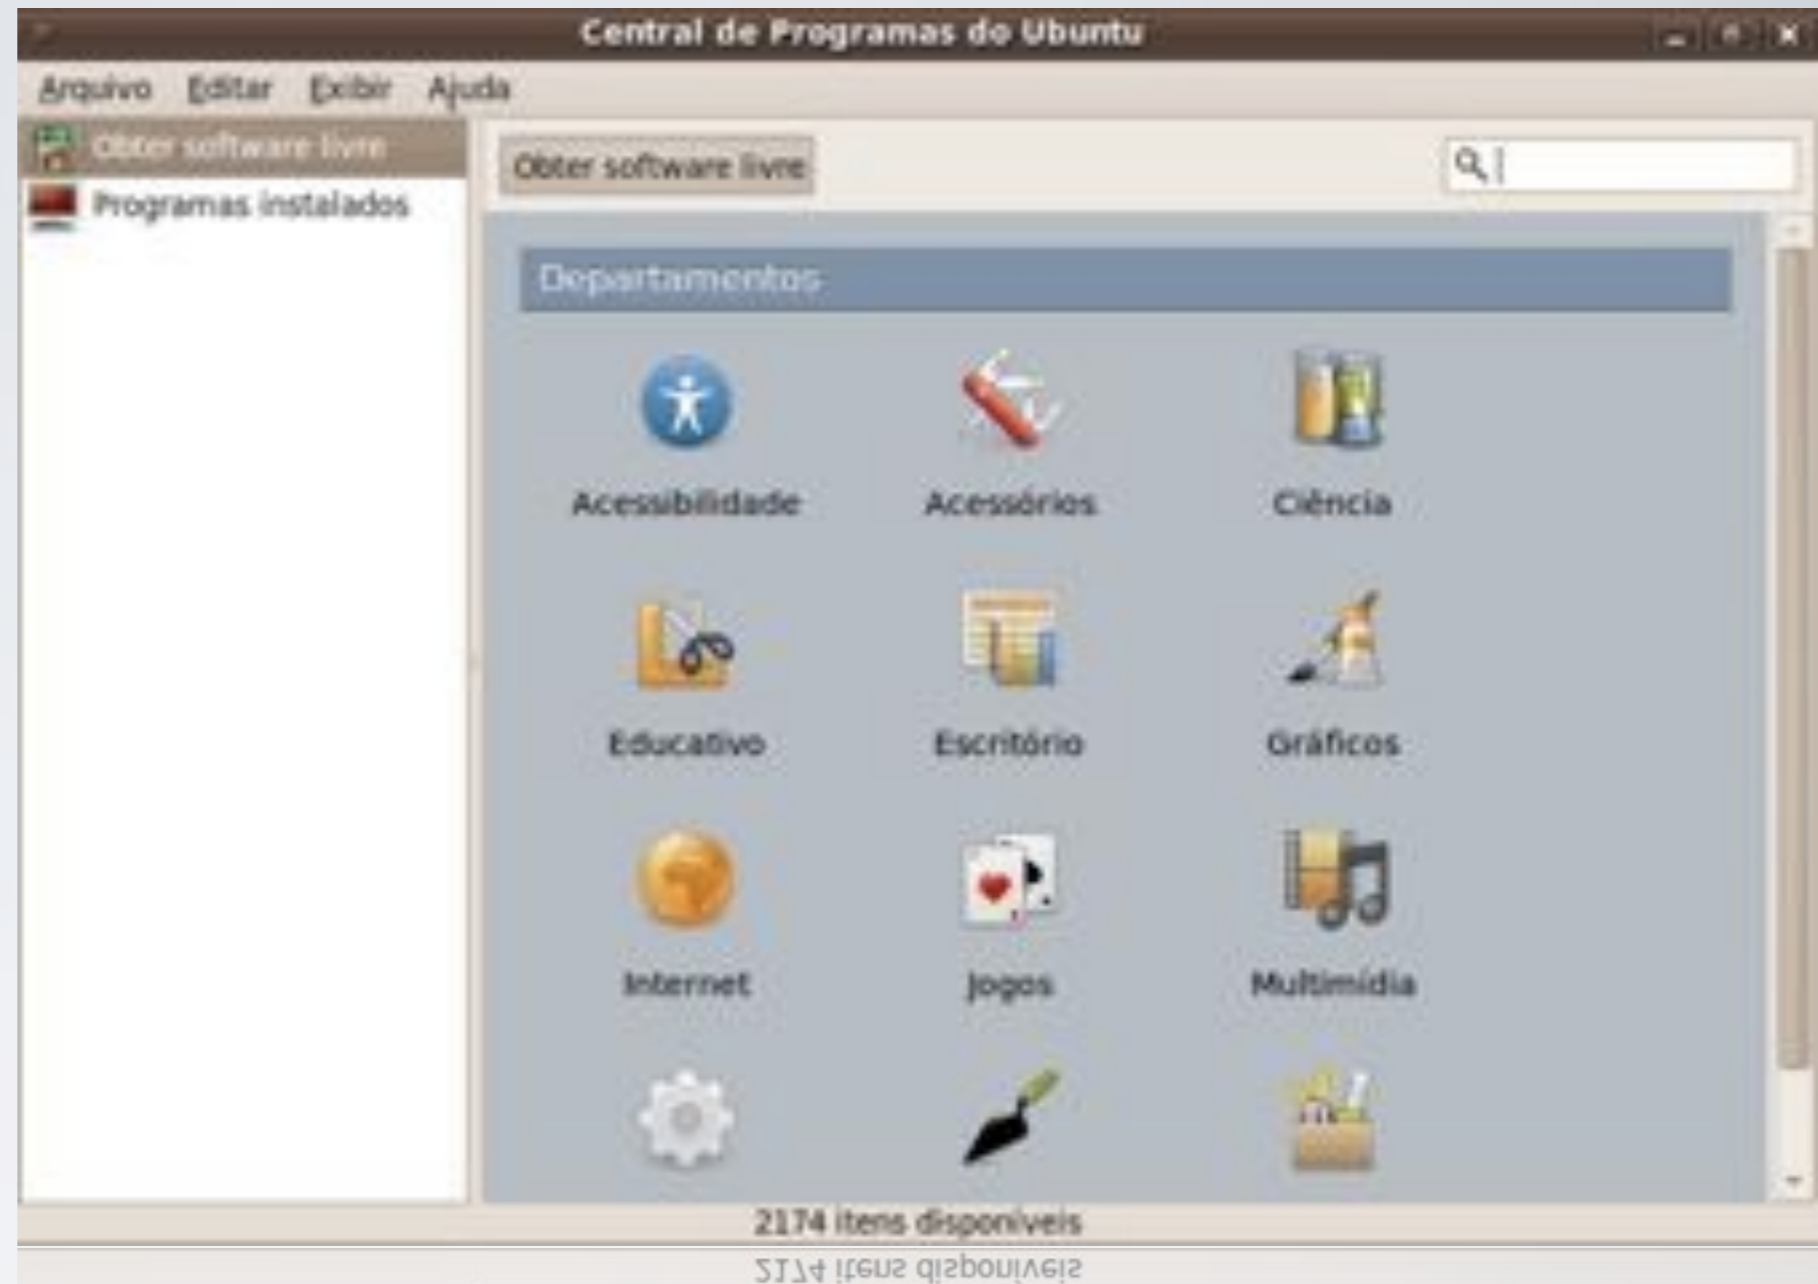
Central de Programas do Ubuntu

Arquivo Editar Exibir Ajuda

Obter software livre
Programas instalados

Obter software livre

Departamentos

Acessibilidade
Acessórios
Ciência
Educativo
Escritório
Gráficos
Internet
Jogos
Multimídia

2174 itens disponíveis